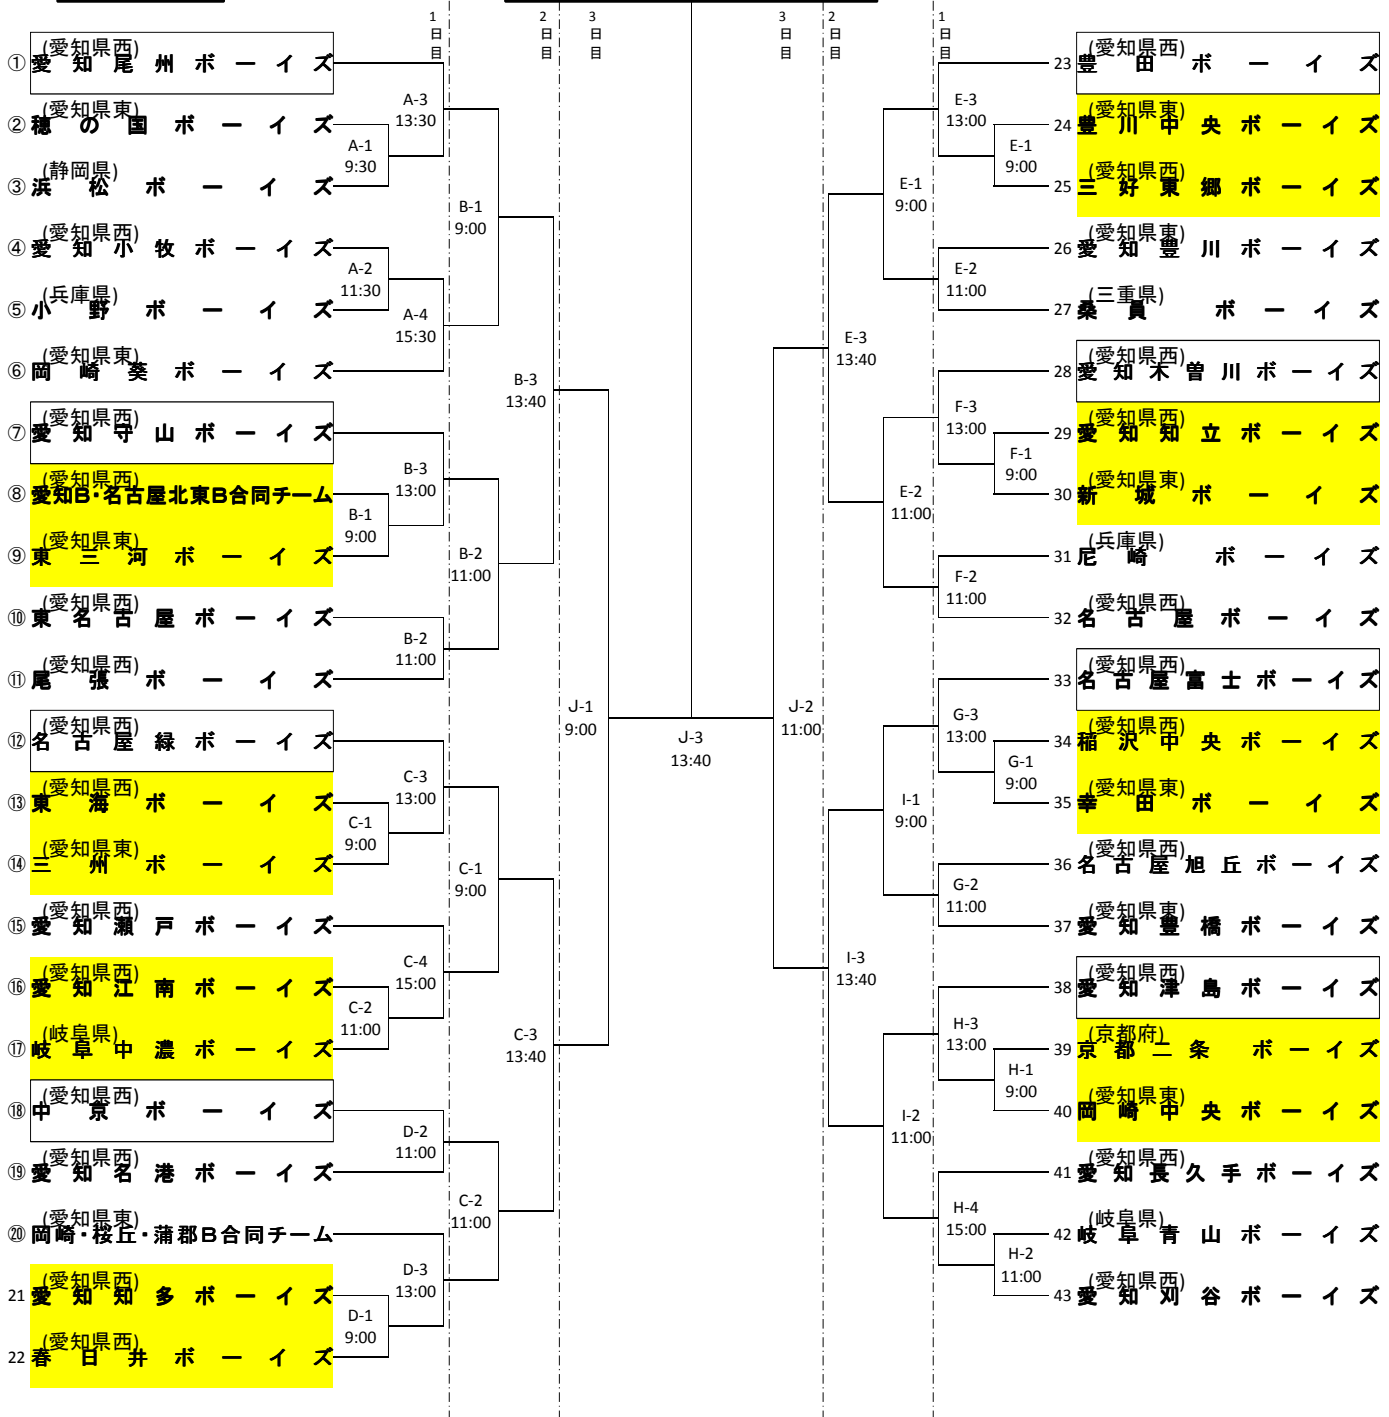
1日目
2日目
3日目
3日目
2日目
1日目

①(愛知県西)愛知尾州ボーイズ
②(愛知県東)穂の国ボーイズ
③(静岡県)浜松ボーイズ
④(愛知県西)愛知小牧ボーイズ
⑤(兵庫県)小野ボーイズ
⑥(愛知県東)岡崎葵ボーイズ
⑦(愛知県西)愛知守山ボーイズ
⑧(愛知県西)愛知B・名古屋北東B合同チーム
⑨(愛知県東)東三河ボーイズ
⑩(愛知県西)東名古屋ボーイズ
⑪(愛知県西)尾張ボーイズ
⑫(愛知県西)名古屋緑ボーイズ
⑬(愛知県西)東海ボーイズ
⑭(愛知県東)三州ボーイズ
⑮(愛知県西)愛知瀬戸ボーイズ
⑯(愛知県西)愛知江南ボーイズ
⑰(岐阜県)岐阜中濃ボーイズ
⑱(愛知県西)中京ボーイズ
⑲(愛知県西)愛知名港ボーイズ
⑳(愛知県東)岡崎・桜丘・蒲郡B合同チーム
21(愛知県西)愛知知多ボーイズ
22(愛知県西)春日井ボーイズ

A-1 9:30
A-2 11:30
A-3 13:30
A-4 15:30
B-1 9:00
B-2 11:00
B-3 13:00
B-1 9:00
B-2 11:00
B-3 13:40
C-1 9:00
C-2 11:00
C-3 13:00
C-4 15:00
C-1 9:00
C-2 11:00
C-3 13:40
D-1 9:00
D-2 11:00
D-3 13:00
J-1 9:00
J-2 11:00
J-3 13:40

23(愛知県西)豊田ボーイズ
24(愛知県東)豊川中央ボーイズ
25(愛知県西)三好東郷ボーイズ
26(愛知県東)愛知豊川ボーイズ
27(三重県)桑員ボーイズ
28(愛知県西)愛知木曽川ボーイズ
29(愛知県西)愛知知立ボーイズ
30(愛知県東)新城ボーイズ
31(兵庫県)尼崎ボーイズ
32(愛知県西)名古屋ボーイズ
33(愛知県西)名古屋富士ボーイズ
34(愛知県西)稲沢中央ボーイズ
35(愛知県東)幸田ボーイズ
36(愛知県西)名古屋旭丘ボーイズ
37(愛知県東)愛知豊橋ボーイズ
38(愛知県西)愛知津島ボーイズ
39(京都府)京都二条ボーイズ
40(愛知県東)岡崎中央ボーイズ
41(愛知県西)愛知長久手ボーイズ
42(岐阜県)岐阜青山ボーイズ
43(愛知県西)愛知刈谷ボーイズ

E-1 9:00
E-2 11:00
E-3 13:00
E-1 9:00
E-2 11:00
E-3 13:40
F-1 9:00
F-2 11:00
F-3 13:00
G-1 9:00
G-2 11:00
G-3 13:00
I-1 9:00
I-2 11:00
I-3 13:40
H-1 9:00
H-2 11:00
H-3 13:00
H-4 15:00